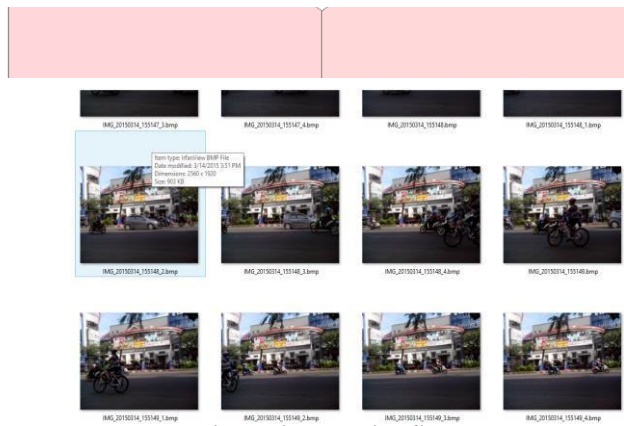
IMG_20150314_155147_3.bmp
IMG_20150314_155147_4.bmp
IMG_20150314_155148.bmp
IMG_20150314_155148_1.bmp

Item type: IrfanView BMP File
Date modified: 3/14/2015 3:51 PM
Dimensions: 2560 x 1920
Size: 903 KB

IMG_20150314_155148_2.bmp
IMG_20150314_155148_3.bmp
IMG_20150314_155148_4.bmp
IMG_20150314_155149.bmp

IMG_20150314_155149_1.bmp
IMG_20150314_155149_2.bmp
IMG_20150314_155149_3.bmp
IMG_20150314_155149_4.bmp